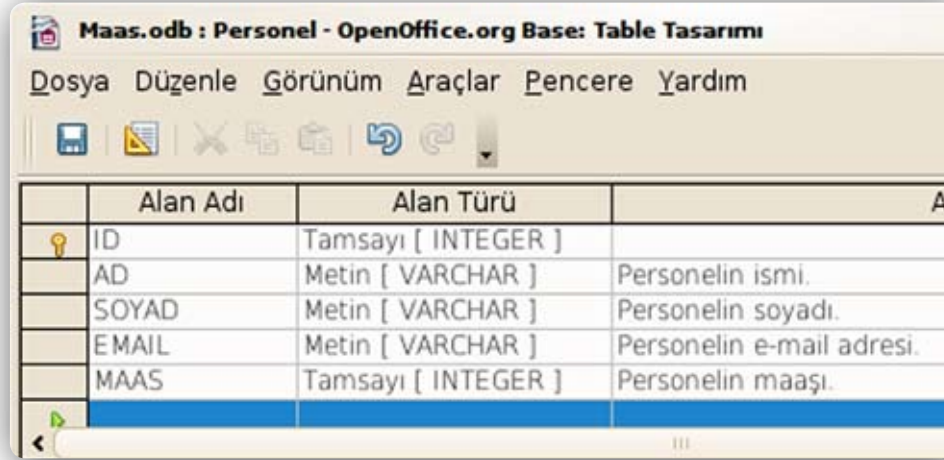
Maas.odb : Personel - OpenOffice.org Base: Table Tasarımı

Dosya Düzenle Görünüm Araçlar Pencere Yardım

| Alan Adı | Alan Türü | A |
|---|---|---|
| ID | Tamsayı [ INTEGER ] | |
| AD | Metin [ VARCHAR ] | Personelin ismi. |
| SOYAD | Metin [ VARCHAR ] | Personelin soyadı. |
| EMAIL | Metin [ VARCHAR ] | Personelin e-mail adresi. |
| MAAS | Tamsayı [ INTEGER ] | Personelin maaşı. |
| | | |